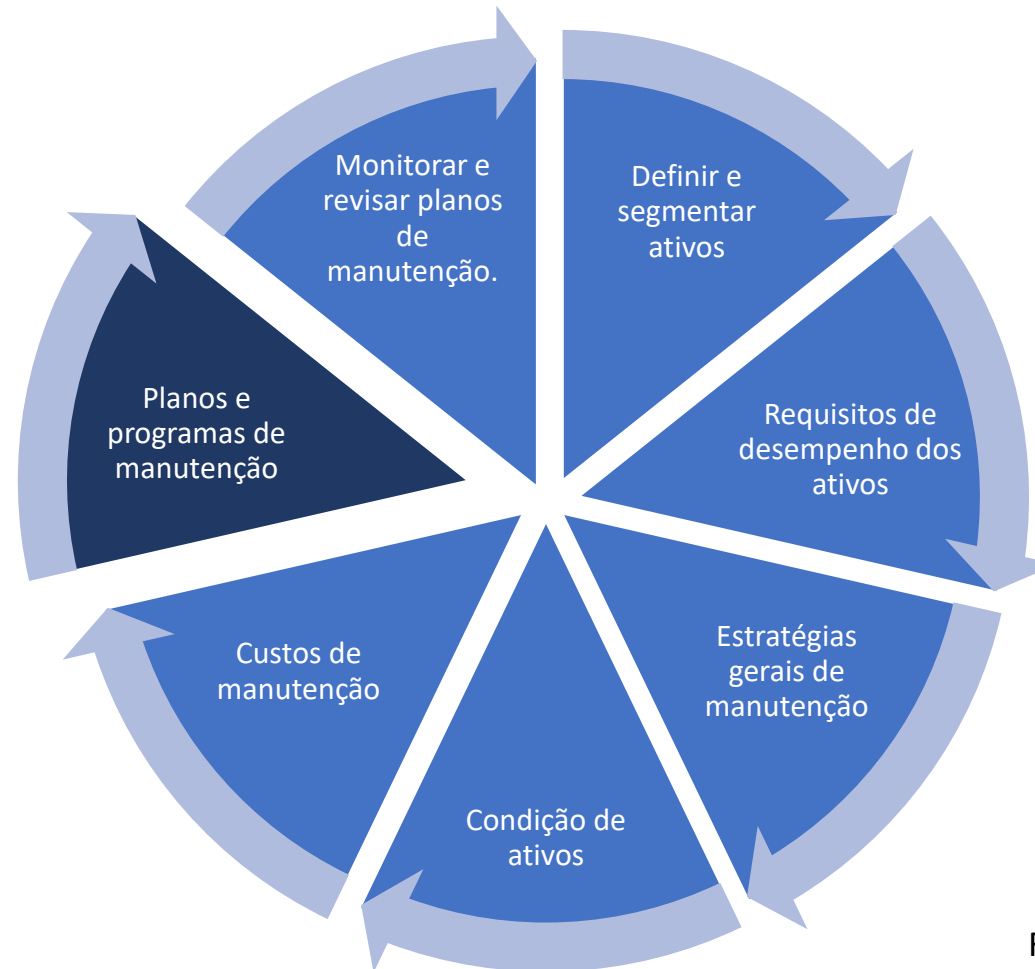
Monitorar e revisar planos de manutenção.

Definir e segmentar ativos

Requisitos de desempenho dos ativos

Estratégias gerais de manutenção

Condição de ativos

Custos de manutenção

Planos e programas de manutenção

F